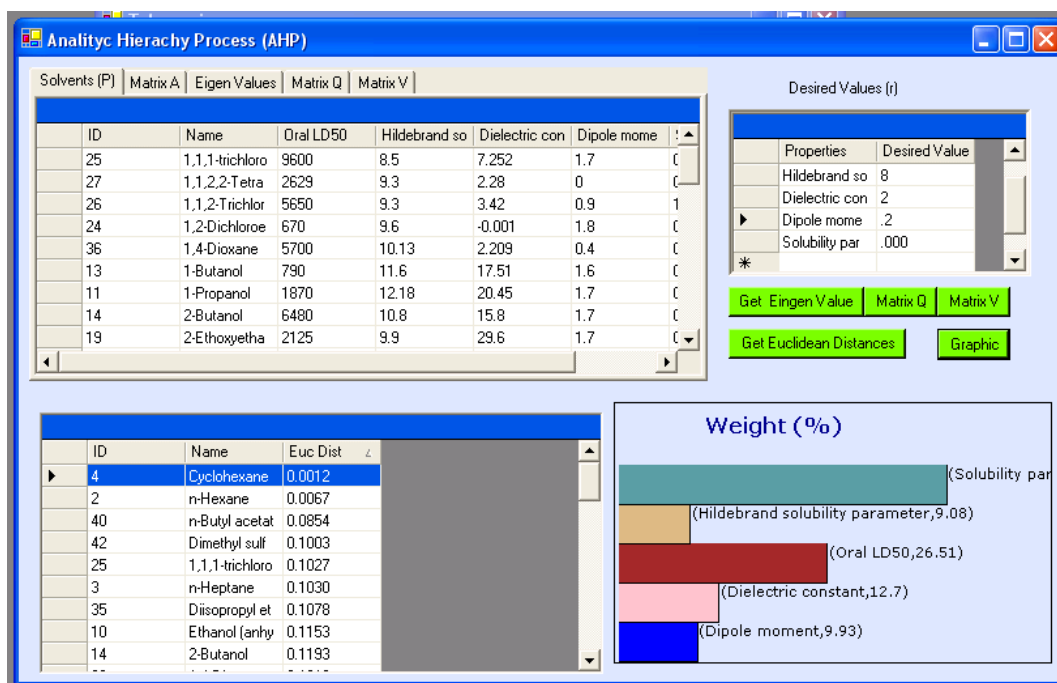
Analityc Hierachy Process (AHP)

Solvents (P) | Matrix A | Eigen Values | Matrix Q | Matrix V

| ID | Name | Oral LD50 | Hildebrand so | Dielectric con | Dipole mome | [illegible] |
|---|---|---|---|---|---|---|
| 25 | 1,1,1-trichloro | 9600 | 8.5 | 7.252 | 1.7 | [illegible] |
| 27 | 1,1,2,2-Tetra | 2629 | 9.3 | 2.28 | 0 | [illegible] |
| 26 | 1,1,2-Trichlor | 5650 | 9.3 | 3.42 | 0.9 | 1 |
| 24 | 1,2-Dichloroe | 670 | 9.6 | -0.001 | 1.8 | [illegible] |
| 36 | 1,4-Dioxane | 5700 | 10.13 | 2.209 | 0.4 | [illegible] |
| 13 | 1-Butanol | 790 | 11.6 | 17.51 | 1.6 | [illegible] |
| 11 | 1-Propanol | 1870 | 12.18 | 20.45 | 1.7 | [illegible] |
| 14 | 2-Butanol | 6480 | 10.8 | 15.8 | 1.7 | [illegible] |
| 19 | 2-Ethoxyetha | 2125 | 9.9 | 29.6 | 1.7 | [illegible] |

Desired Values (r)

| Properties | Desired Value |
|---|---|
| Hildebrand so | 8 |
| Dielectric con | 2 |
| Dipole mome | .2 |
| Solubility par | .000 |
| * | |

Get Eingen Value | Matrix Q | Matrix V

Get Euclidean Distances | Graphic

| ID | Name | Euc Dist |
|---|---|---|
| 4 | Cyclohexane | 0.0012 |
| 2 | n-Hexane | 0.0067 |
| 40 | n-Butyl acetat | 0.0854 |
| 42 | Dimethyl sulf | 0.1003 |
| 25 | 1,1,1-trichloro | 0.1027 |
| 3 | n-Heptane | 0.1030 |
| 35 | Diisopropyl et | 0.1078 |
| 10 | Ethanol (anhy | 0.1153 |
| 14 | 2-Butanol | 0.1193 |

Weight (%)

(Solubility par
(Hildebrand solubility parameter,9.08)
(Oral LD50,26.51)
(Dielectric constant,12.7)
(Dipole moment,9.93)